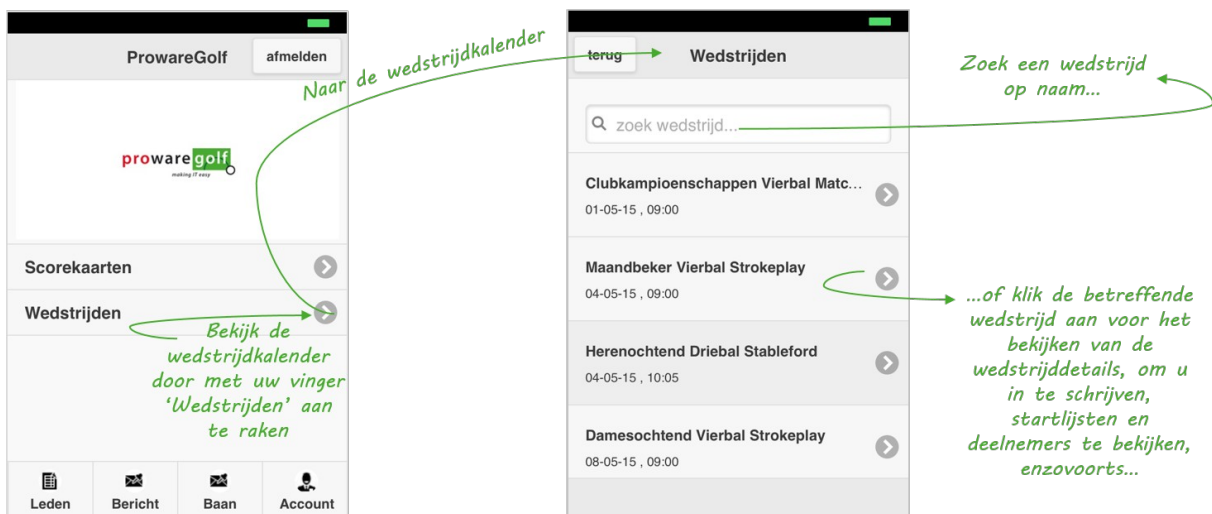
ProwareGolf

afmelden

proware golf
making IT easy

Scorekaarten

Wedstrijden

Leden

Bericht

Baan

Account

Naar de wedstrijdkalender

Bekijk de wedstrijdkalender door met uw vinger 'Wedstrijden' aan te raken

terug

Wedstrijden

zoek wedstrijd...

Clubkampioenschappen Vierbal Matc...
01-05-15 , 09:00

Maandbeker Vierbal Strokeplay
04-05-15 , 09:00

Herenochtend Driebal Stableford
04-05-15 , 10:05

Damesochtend Vierbal Strokeplay
08-05-15 , 09:00

Zoek een wedstrijd op naam...

...of klik de betreffende wedstrijd aan voor het bekijken van de wedstrijddetails, om u in te schrijven, startlijsten en deelnemers te bekijken, enzovoorts...